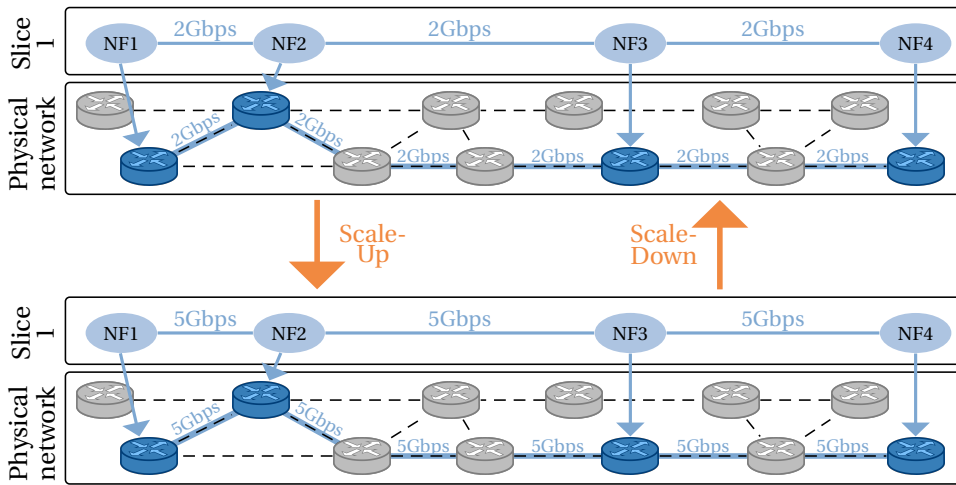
Slice 1

NF1 2Gbps NF2 2Gbps NF3 2Gbps NF4

Physical network

2Gbps 2Gbps 2Gbps 2Gbps 2Gbps 2Gbps

Scale-Up

Scale-Down

Slice 1

NF1 5Gbps NF2 5Gbps NF3 5Gbps NF4

Physical network

5Gbps 5Gbps 5Gbps 5Gbps 5Gbps 5Gbps